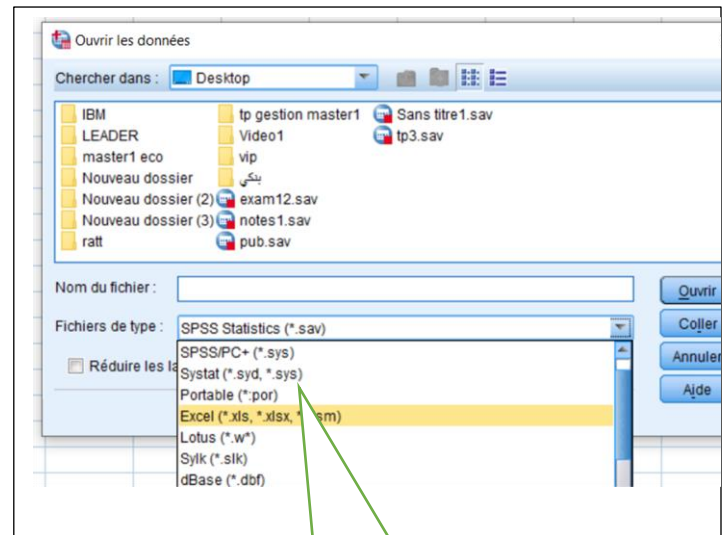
Ouvrir les données

Chercher dans : Desktop

IBM
LEADER
master1 eco
Nouveau dossier
Nouveau dossier (2)
Nouveau dossier (3)
ratt
tp gestion master1
Video1
vip
بنكي
exam12.sav
notes1.sav
pub.sav
Sans titre1.sav
tp3.sav

Nom du fichier :

Fichiers de type : SPSS Statistics (*.sav)

Réduire les la

SPSS/PC+ (*.sys)
Systat (*.syd, *.sys)
Portable (*:por)
Excel (*.xls, *.xlsx, *.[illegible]sm)
Lotus (*.w*)
Sylk (*.slk)
dBase (*.dbf)

Ouvrir
Coller
Annuler
Aide